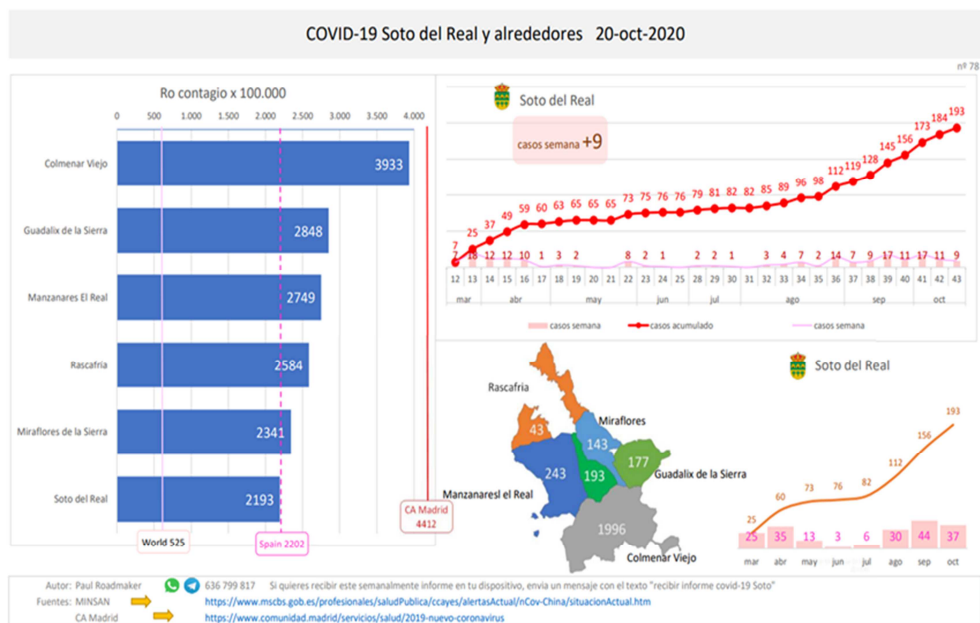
COVID-19 Soto del Real y alrededores 20-oct-2020

nº 78

Ro contagio x 100.000

0 500 1.000 1.500 2.000 2.500 3.000 3.500 4.000

| Municipio | Ro contagio x 100.000 |
|---|---|
| Colmenar Viejo | 3933 |
| Guadalix de la Sierra | 2848 |
| Manzanares El Real | 2749 |
| Rascafria | 2584 |
| Miraflores de la Sierra | 2341 |
| Soto del Real | 2193 |

World 525

Spain 2202

CA Madrid 4412

Soto del Real

casos semana +9

| Semana | 12 | 13 | 14 | 15 | 16 | 17 | 18 | 19 | 20 | 21 | 22 | 23 | 24 | 25 | 26 | 27 | 28 | 29 | 30 | 31 | 32 | 33 | 34 | 35 | 36 | 37 | 38 | 39 | 40 | 41 | 42 | 43 |
|---|---|---|---|---|---|---|---|---|---|---|---|---|---|---|---|---|---|---|---|---|---|---|---|---|---|---|---|---|---|---|---|---|
| casos acumulado | 7 | 25 | 37 | 49 | 59 | 60 | 63 | 65 | 65 | 65 | 73 | 75 | 76 | 76 | 79 | 81 | 82 | 82 | 85 | 89 | 96 | 98 | 112 | 119 | 128 | 145 | 156 | 173 | 184 | 193 | | |
| casos semana | 7 | 18 | 12 | 12 | 10 | 1 | 3 | 2 | | | 8 | 2 | 1 | | 2 | 2 | 1 | | | 3 | 4 | 7 | 2 | 14 | 7 | 9 | 17 | 11 | 17 | 11 | 9 | |

mar abr may jun jul ago sep oct

casos semana casos acumulado casos semana

Rascafria 43
Miraflores 143
Manzanaresl el Real 243
193
Guadalix de la Sierra 177
1996
Colmenar Viejo

Soto del Real

| | mar | abr | may | jun | jul | ago | sep | oct |
|---|---|---|---|---|---|---|---|---|
| acumulado | 25 | 60 | 73 | 76 | 82 | 112 | 156 | 193 |
| mes | 25 | 35 | 13 | 3 | 6 | 30 | 44 | 37 |

Autor: Paul Roadmaker 636 799 817 Si quieres recibir este semanalmente informe en tu dispositivo, envia un mensaje con el texto "recibir informe covid-19 Soto"

Fuentes: MINSAN https://www.mscbs.gob.es/profesionales/saludPublica/ccayes/alertasActual/nCov-China/situacionActual.htm

CA Madrid https://www.comunidad.madrid/servicios/salud/2019-nuevo-coronavirus